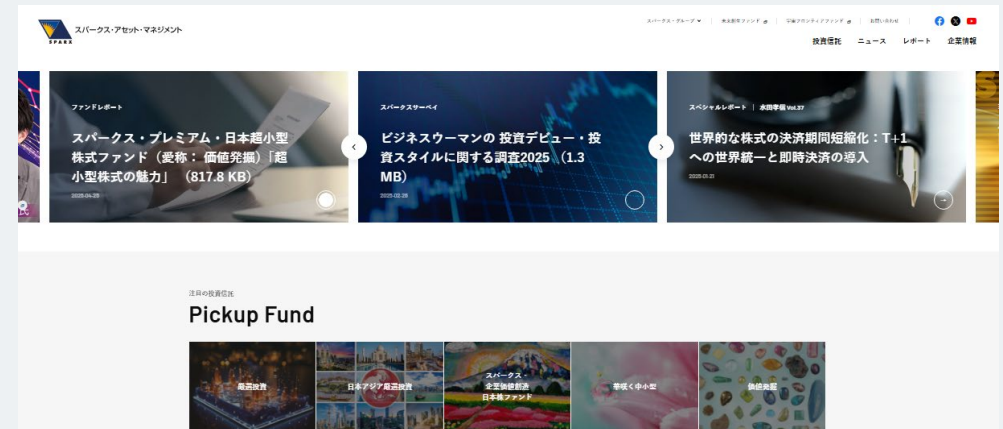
スパークス・アセット・マネジメント
SPARX

スパークス・グループ | 未来創生ファンド | 宇宙フロンティアファンド | お問い合わせ

投資信託 ニュース レポート 企業情報

ファンドレポート
スパークス・プレミアム・日本超小型株式ファンド（愛称： 価値発掘）「超小型株式の魅力」（817.8 KB）
2025.04.25

スパークスサーベイ
ビジネスウーマンの 投資デビュー・投資スタイルに関する調査2025 （1.3 MB）
2025.03.28

スペシャルレポート | 水田孝信 Vol.37
世界的な株式の決済期間短縮化：T+1への世界統一と即時決済の導入
2025.03.21

注目の投資信託
Pickup Fund

厳選投資
日本アジア厳選投資
スパークス・企業価値創造日本株ファンド
華咲く中小型
価値発掘